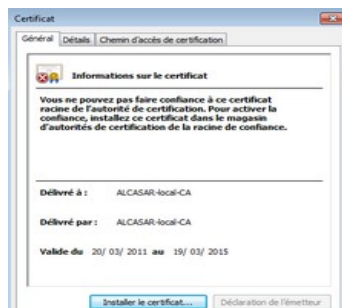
Certificat

Général | Détails | Chemin d'accès de certification

Informations sur le certificat

Vous ne pouvez pas faire confiance à ce certificat racine de l'autorité de certification. Pour activer la confiance, installez ce certificat dans le magasin d'autorités de certification de la racine de confiance.

Délivré à : ALCASAR-local-CA

Délivré par : ALCASAR-local-CA

Valide du 20/ 03/ 2011 au 19/ 03/ 2015

Installer le certificat... | Déclaration de l'émetteur